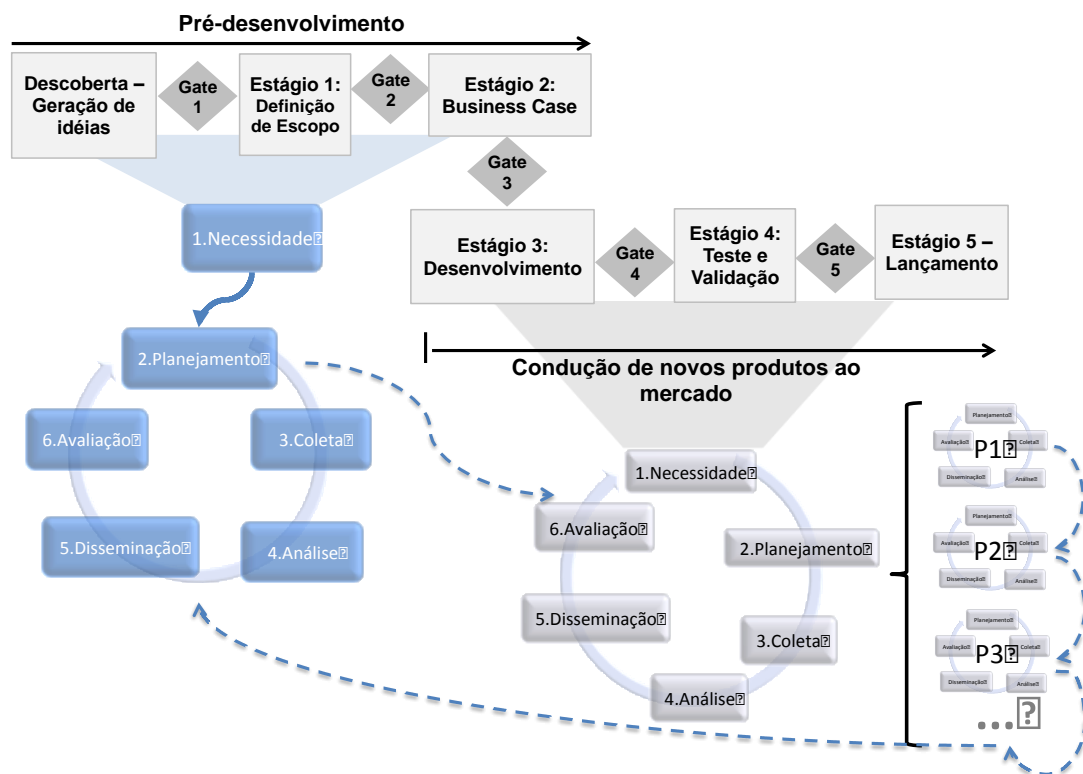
Pré-desenvolvimento

Descoberta – Geração de idéias

Gate 1

Estágio 1: Definição de Escopo

Gate 2

Estágio 2: Business Case

Gate 3

1.Necessidade

Estágio 3: Desenvolvimento

Gate 4

Estágio 4: Teste e Validação

Gate 5

Estágio 5 – Lançamento

2.Planejamento

6.Avaliação

3.Coleta

5.Disseminação

4.Análise

Condução de novos produtos ao mercado

1.Necessidade

6.Avaliação

2.Planejamento

5.Disseminação

3.Coleta

4.Análise

Planejamento
Avaliação
P1
Coleta
Disseminação
Análise

Planejamento
Avaliação
P2
Coleta
Disseminação
Análise

Planejamento
Avaliação
P3
Coleta
Disseminação
Análise

...